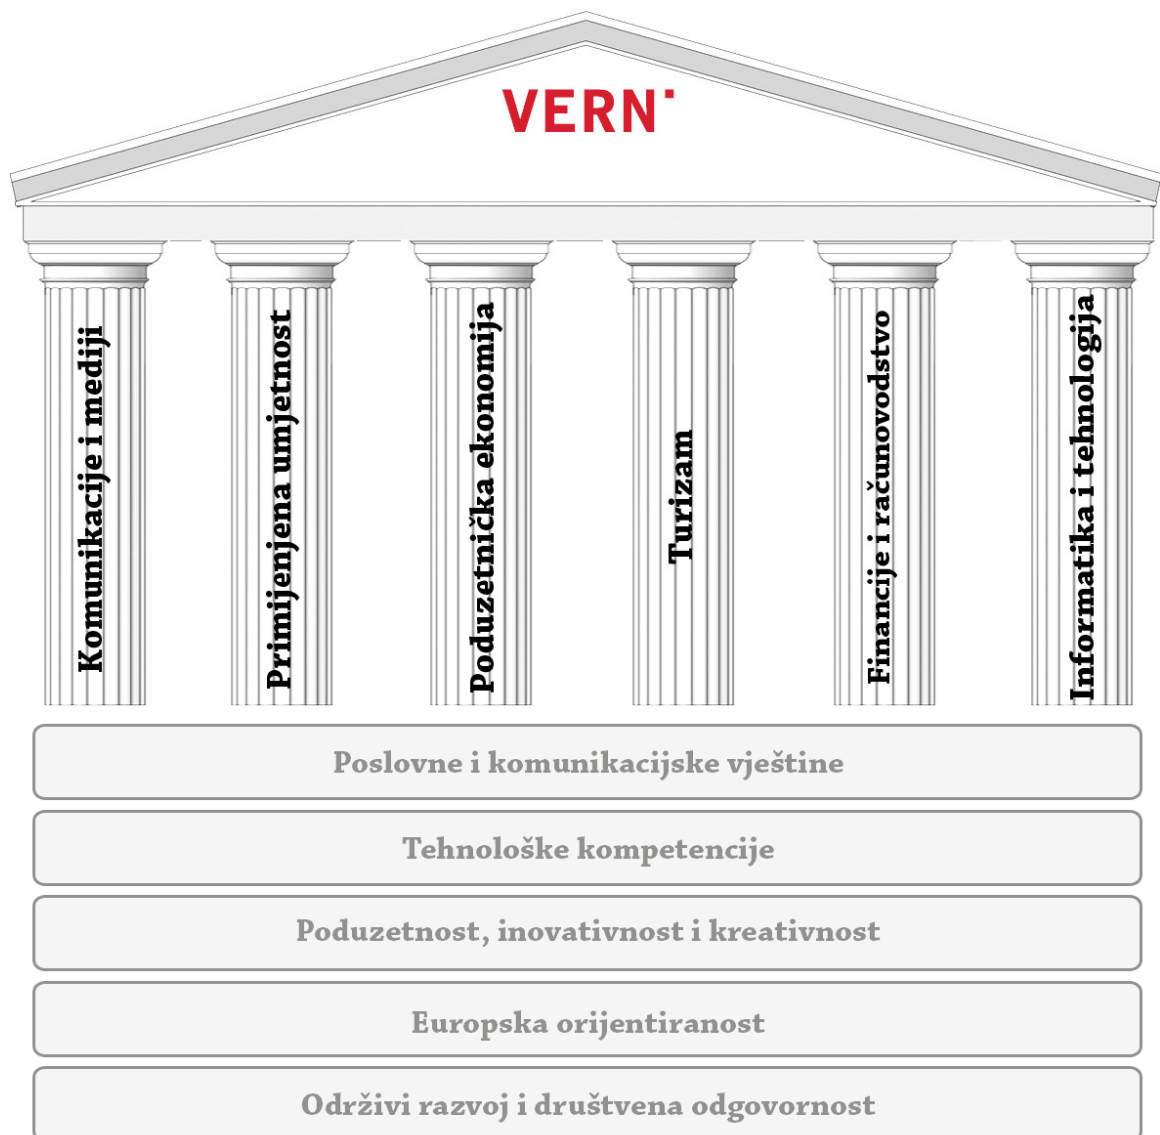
VERN'

Komunikacije i mediji

Primijenjena umjetnost

Poduzetnička ekonomija

Turizam

Financije i računovodstvo

Informatika i tehnologija

Poslovne i komunikacijske vještine

Tehnološke kompetencije

Poduzetnost, inovativnost i kreativnost

Europska orijentiranost

Održivi razvoj i društvena odgovornost